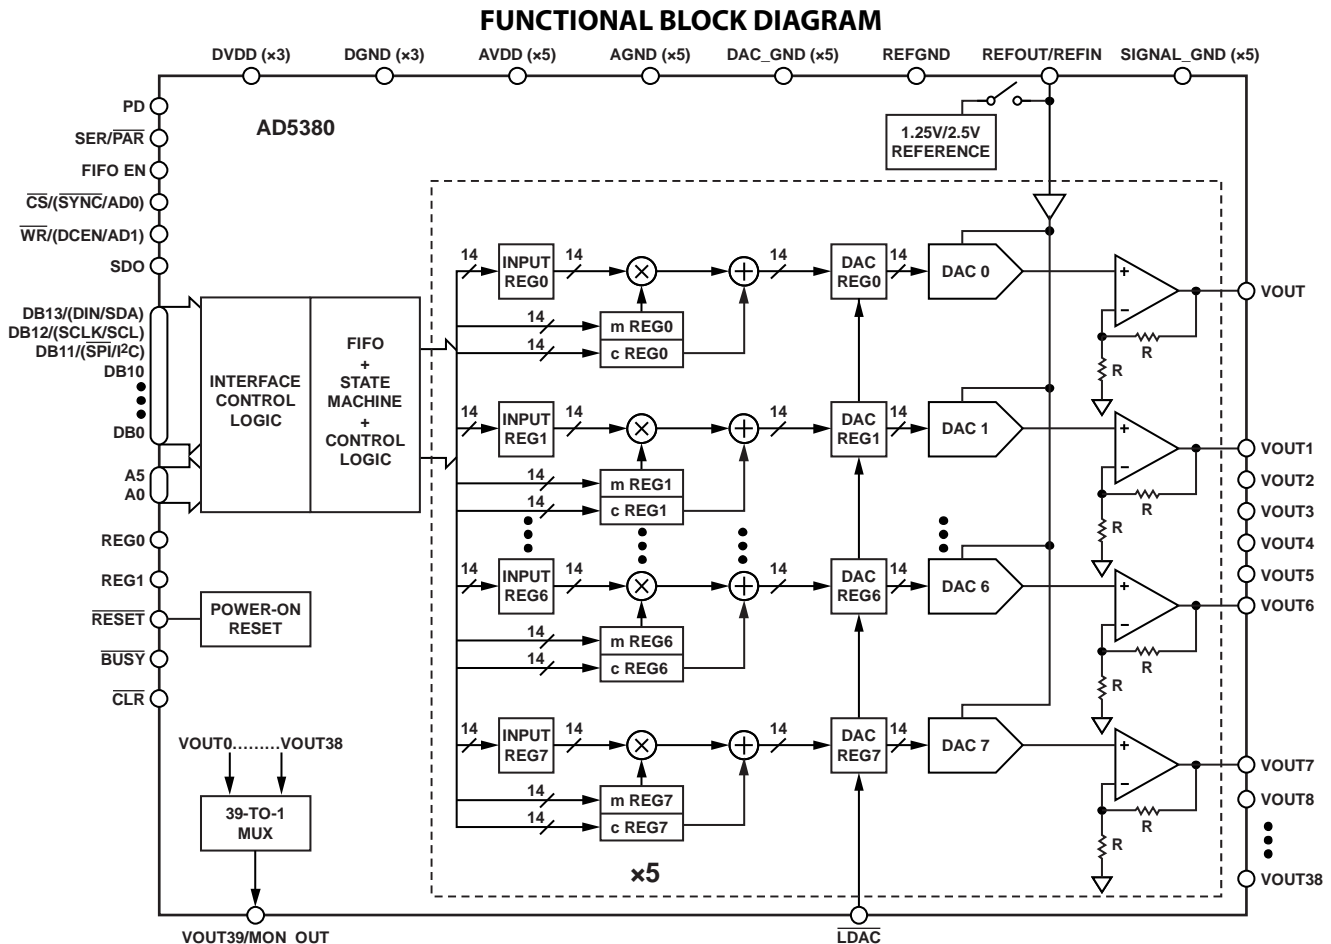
FUNCTIONAL BLOCK DIAGRAM

DVDD (×3) DGND (×3) AVDD (×5) AGND (×5) DAC_GND (×5) REFGND REFOUT/REFIN SIGNAL_GND (×5)

AD5380

1.25V/2.5V REFERENCE

PD
SER/$\overline{PAR}$
FIFO EN
$\overline{CS}$/($\overline{SYNC}$/AD0)
$\overline{WR}$/(DCEN/AD1)
SDO
DB13/(DIN/SDA)
DB12/(SCLK/SCL)
DB11/($\overline{SPI}$/I$^2$C)
DB10
DB0
A5
A0
REG0
REG1
$\overline{RESET}$
$\overline{BUSY}$
$\overline{CLR}$

INTERFACE CONTROL LOGIC

FIFO + STATE MACHINE + CONTROL LOGIC

POWER-ON RESET

VOUT0.........VOUT38

39-TO-1 MUX

14 INPUT REG0 14 m REG0 c REG0 14 14 DAC REG0 14 DAC 0
14 INPUT REG1 14 m REG1 c REG1 14 14 DAC REG1 14 DAC 1
14 INPUT REG6 14 m REG6 c REG6 14 14 DAC REG6 14 DAC 6
14 INPUT REG7 14 m REG7 c REG7 14 14 DAC REG7 14 DAC 7

+ – R R

VOUT
VOUT1
VOUT2
VOUT3
VOUT4
VOUT5
VOUT6
VOUT7
VOUT8
VOUT38

×5

VOUT39/MON_OUT

$\overline{LDAC}$